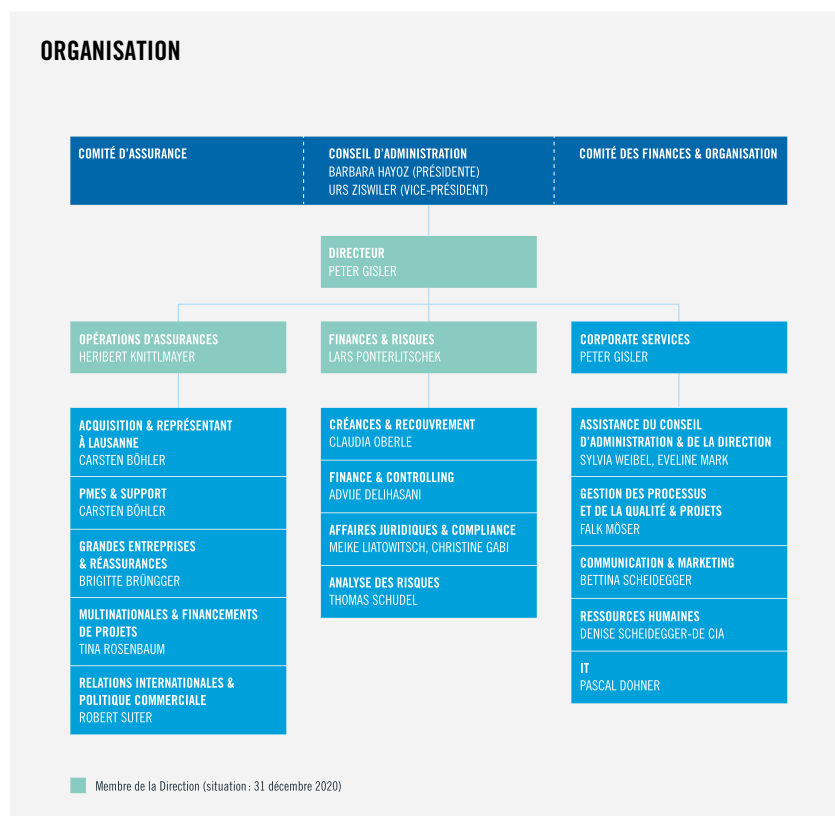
ORGANISATION

COMITÉ D'ASSURANCE

CONSEIL D'ADMINISTRATION
BARBARA HAYOZ (PRÉSIDENTE)
URS ZISWILER (VICE-PRÉSIDENT)

COMITÉ DES FINANCES & ORGANISATION

DIRECTEUR
PETER GISLER

OPÉRATIONS D'ASSURANCES
HERIBERT KNITTLMAYER

FINANCES & RISQUES
LARS PONTERLITSCHEK

CORPORATE SERVICES
PETER GISLER

ACQUISITION & REPRÉSENTANT À LAUSANNE
CARSTEN BÖHLER

PMES & SUPPORT
CARSTEN BÖHLER

GRANDES ENTREPRISES & RÉASSURANCES
BRIGITTE BRÜNGGER

MULTINATIONALES & FINANCEMENTS DE PROJETS
TINA ROSENBAUM

RELATIONS INTERNATIONALES & POLITIQUE COMMERCIALE
ROBERT SUTER

CRÉANCES & RECOUVREMENT
CLAUDIA OBERLE

FINANCE & CONTROLLING
ADVIJE DELIHASANI

AFFAIRES JURIDIQUES & COMPLIANCE
MEIKE LIATOWITSCH, CHRISTINE GABI

ANALYSE DES RISQUES
THOMAS SCHUDEL

ASSISTANCE DU CONSEIL D'ADMINISTRATION & DE LA DIRECTION
SYLVIA WEIBEL, EVELINE MARK

GESTION DES PROCESSUS ET DE LA QUALITÉ & PROJETS
FALK MÖSER

COMMUNICATION & MARKETING
BETTINA SCHEIDEGGER

RESSOURCES HUMAINES
DENISE SCHEIDEGGER-DE CIA

IT
PASCAL DOHNER

Membre de la Direction (situation : 31 décembre 2020)